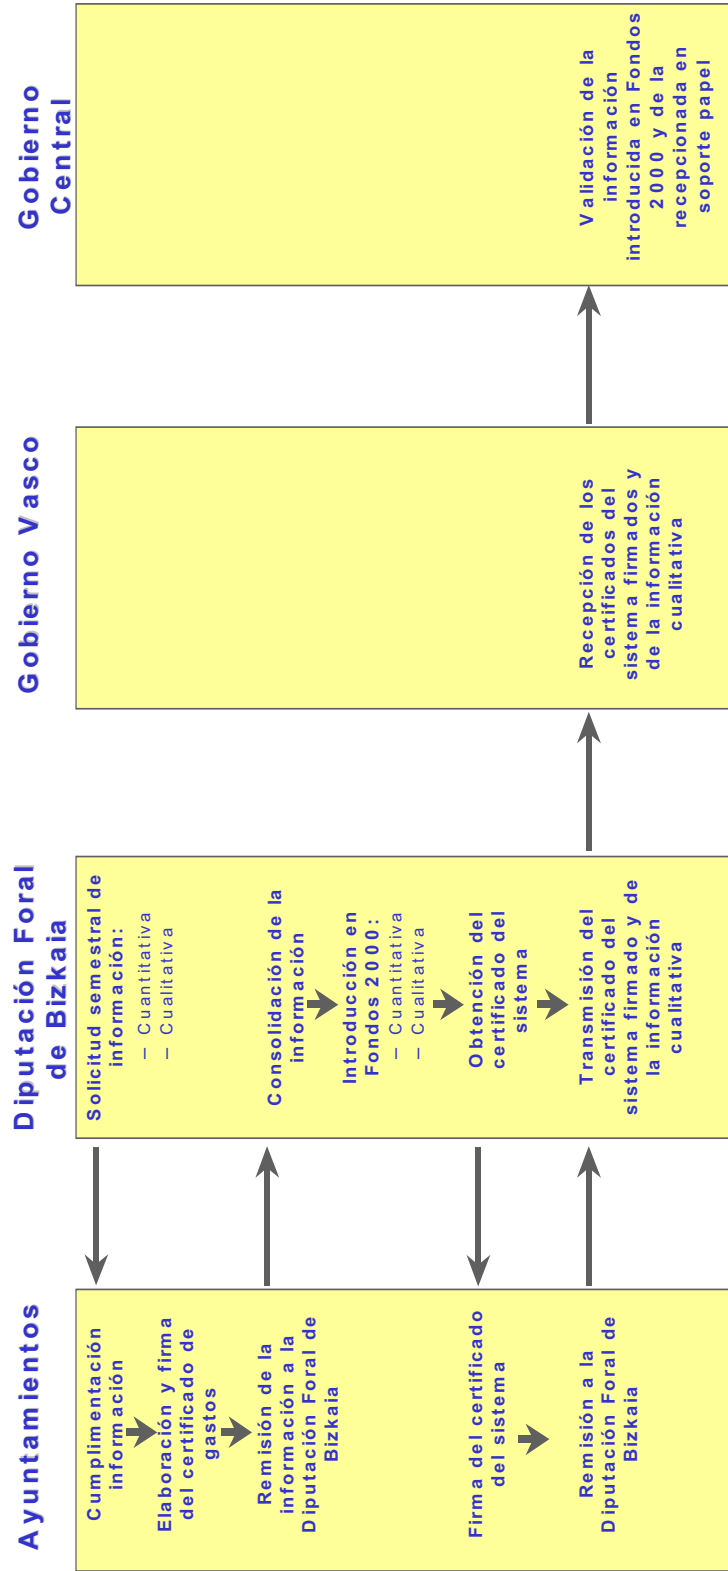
Ayuntamientos

Cumplimentación información

Elaboración y firma del certificado de gastos

Remisión de la información a la Diputación Foral de Bizkaia

Firma del certificado del sistema

Remisión a la Diputación Foral de Bizkaia

Diputación Foral de Bizkaia

Solicitud semestral de información:
– Cuantitativa
– Cualitativa

Consolidación de la información

Introducción en Fondos 2000:
– Cuantitativa
– Cualitativa

Obtención del certificado del sistema

Transmisión del certificado del sistema firmado y de la información cualitativa

Gobierno Vasco

Recepción de los certificados del sistema firmados y de la información cualitativa

Gobierno Central

Validación de la información introducida en Fondos 2000 y de la recepcionada en soporte papel